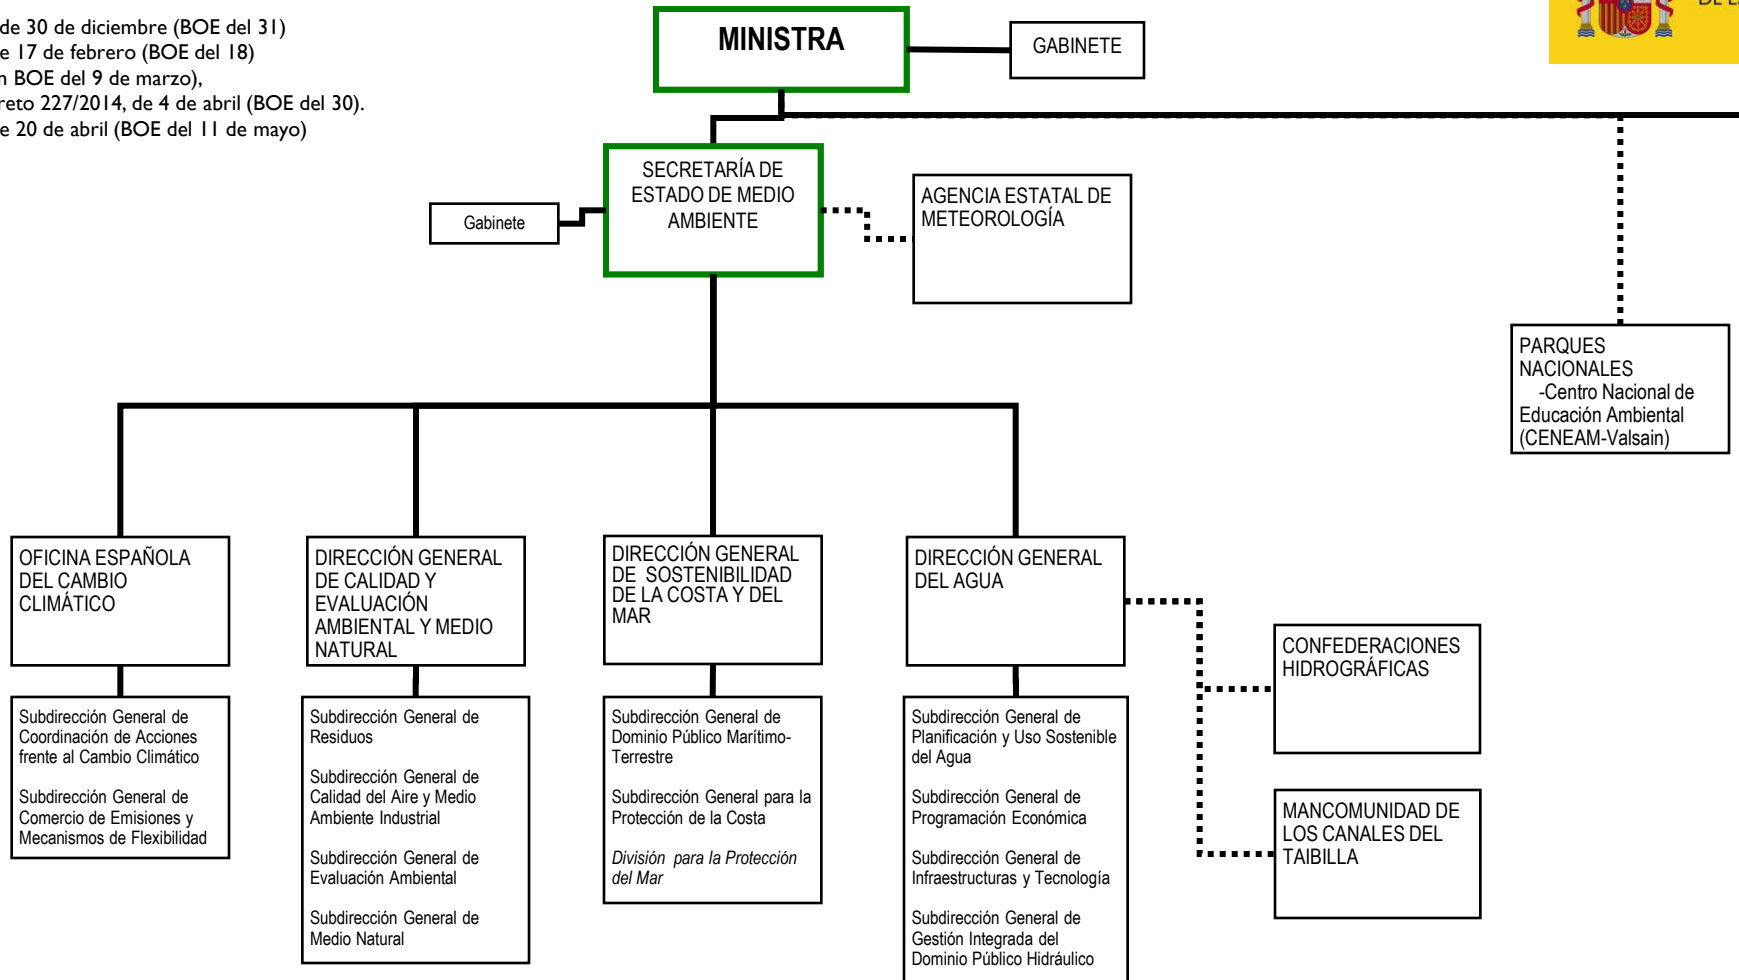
de 30 de diciembre (BOE del 31)
e 17 de febrero (BOE del 18)
n BOE del 9 de marzo),
reto 227/2014, de 4 de abril (BOE del 30).
e 20 de abril (BOE del 11 de mayo)

DE L

MINISTRA

GABINETE

SECRETARÍA DE ESTADO DE MEDIO AMBIENTE

Gabinete

AGENCIA ESTATAL DE METEOROLOGÍA

PARQUES NACIONALES
-Centro Nacional de Educación Ambiental (CENEAM-Valsain)

OFICINA ESPAÑOLA DEL CAMBIO CLIMÁTICO

Subdirección General de Coordinación de Acciones frente al Cambio Climático

Subdirección General de Comercio de Emisiones y Mecanismos de Flexibilidad

DIRECCIÓN GENERAL DE CALIDAD Y EVALUACIÓN AMBIENTAL Y MEDIO NATURAL

Subdirección General de Residuos

Subdirección General de Calidad del Aire y Medio Ambiente Industrial

Subdirección General de Evaluación Ambiental

Subdirección General de Medio Natural

DIRECCIÓN GENERAL DE SOSTENIBILIDAD DE LA COSTA Y DEL MAR

Subdirección General de Dominio Público Marítimo-Terrestre

Subdirección General para la Protección de la Costa

División para la Protección del Mar

DIRECCIÓN GENERAL DEL AGUA

Subdirección General de Planificación y Uso Sostenible del Agua

Subdirección General de Programación Económica

Subdirección General de Infraestructuras y Tecnología

Subdirección General de Gestión Integrada del Dominio Público Hidráulico

CONFEDERACIONES HIDROGRÁFICAS

MANCOMUNIDAD DE LOS CANALES DEL TAIBILLA